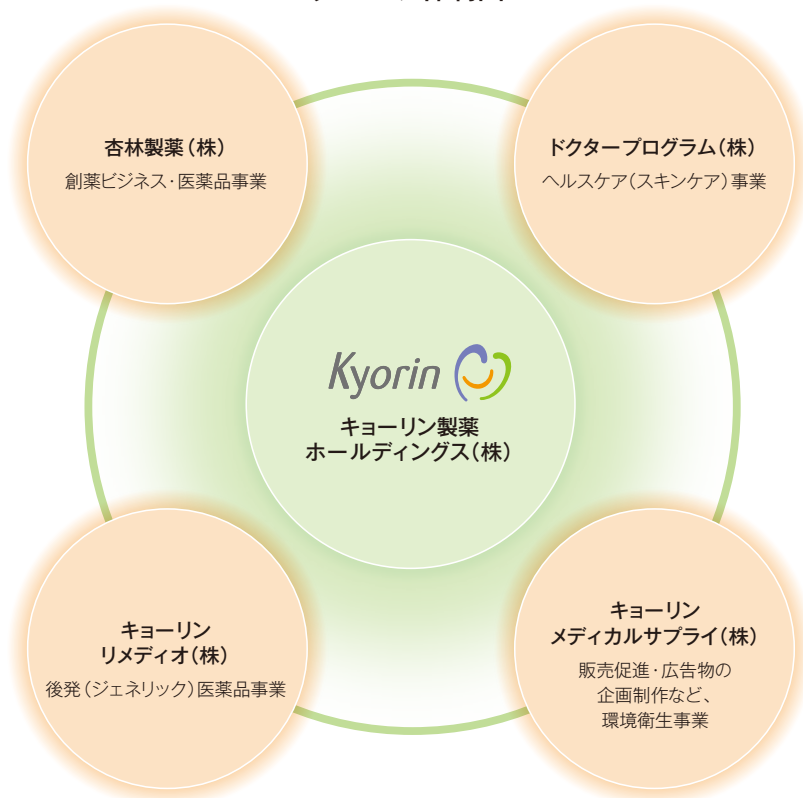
杏林製薬（株）
創薬ビジネス・医薬品事業

ドクタープログラム（株）
ヘルスケア（スキンケア）事業

Kyorin

キョーリン製薬
ホールディングス（株）

キョーリン
リメディオ（株）
後発（ジェネリック）医薬品事業

キョーリン
メディカルサプライ（株）
販売促進・広告物の
企画制作など、
環境衛生事業